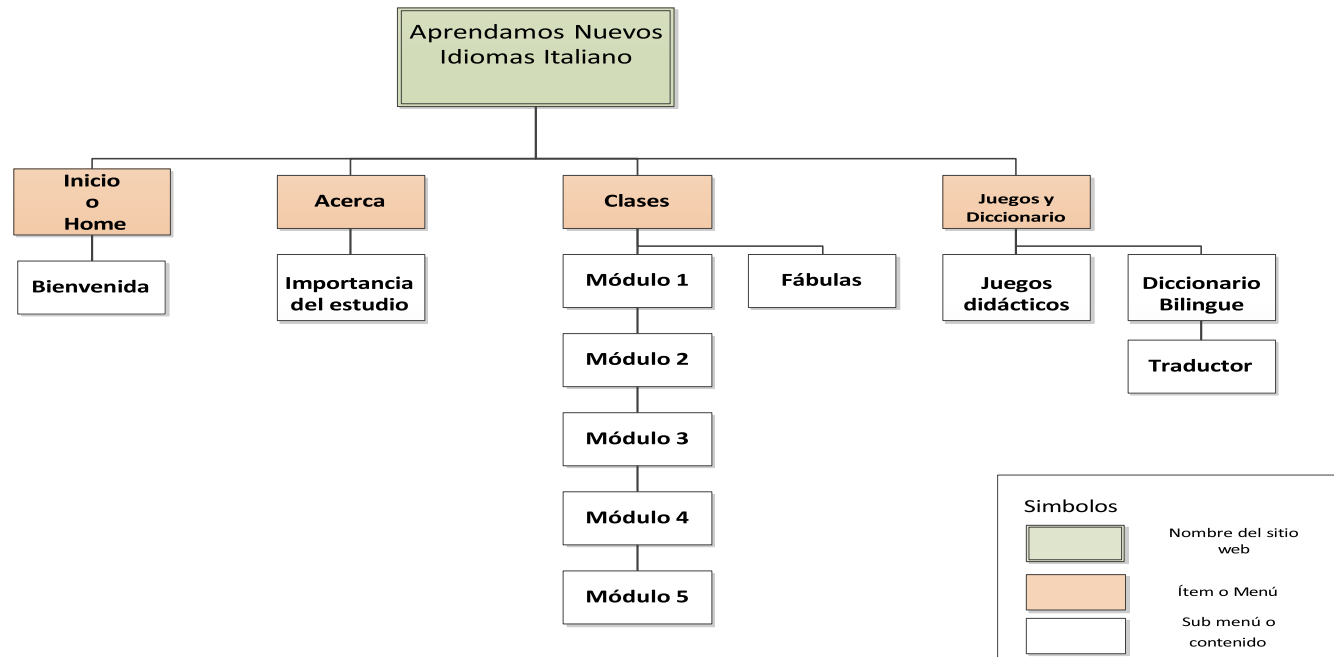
Aprendamos Nuevos Idiomas Italiano

Inicio o Home

Bienvenida

Acerca

Importancia del estudio

Clases

Módulo 1

Módulo 2

Módulo 3

Módulo 4

Módulo 5

Fábulas

Juegos y Diccionario

Juegos didácticos

Diccionario Bilingue

Traductor

Simbolos

Nombre del sitio web

Ítem o Menú

Sub menú o contenido